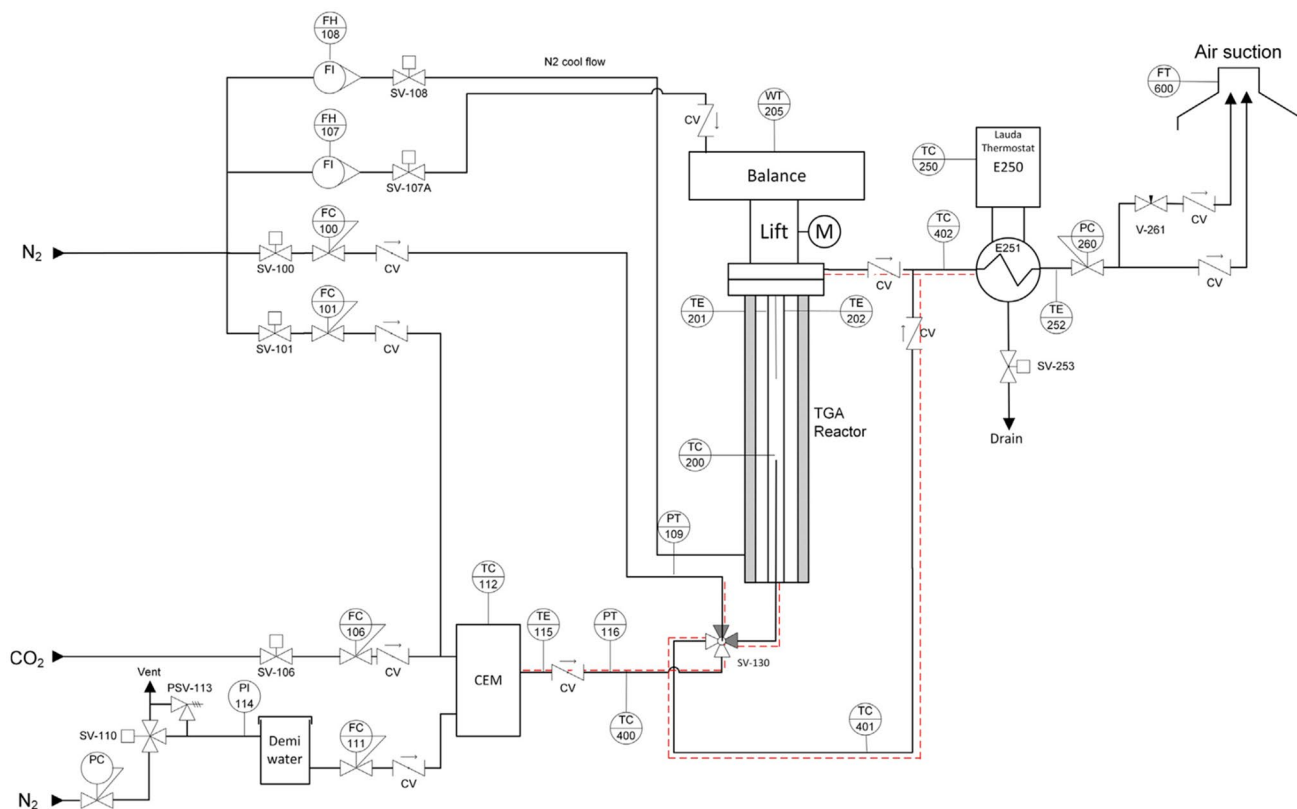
FH
108
FI
SV-108
N2 cool flow
FH
107
FI
SV-107A
CV
WT
205
Balance
Lift
M
Air suction
FT
600
TC
250
Lauda
Thermostat
E250
TC
402
E251
PC
260
V-261
CV
CV
$N_2$
SV-100
FC
100
CV
CV
TE
201
TE
202
TE
252
CV
SV-253
Drain
FC
101
SV-101
CV
TGA
Reactor
TC
200
PT
109
TC
112
$CO_2$
SV-106
FC
106
CV
CEM
TE
115
PT
116
CV
TC
400
SV-130
TC
401
Vent
PSV-113
PI
114
SV-110
Demi
water
FC
111
CV
PC
$N_2$